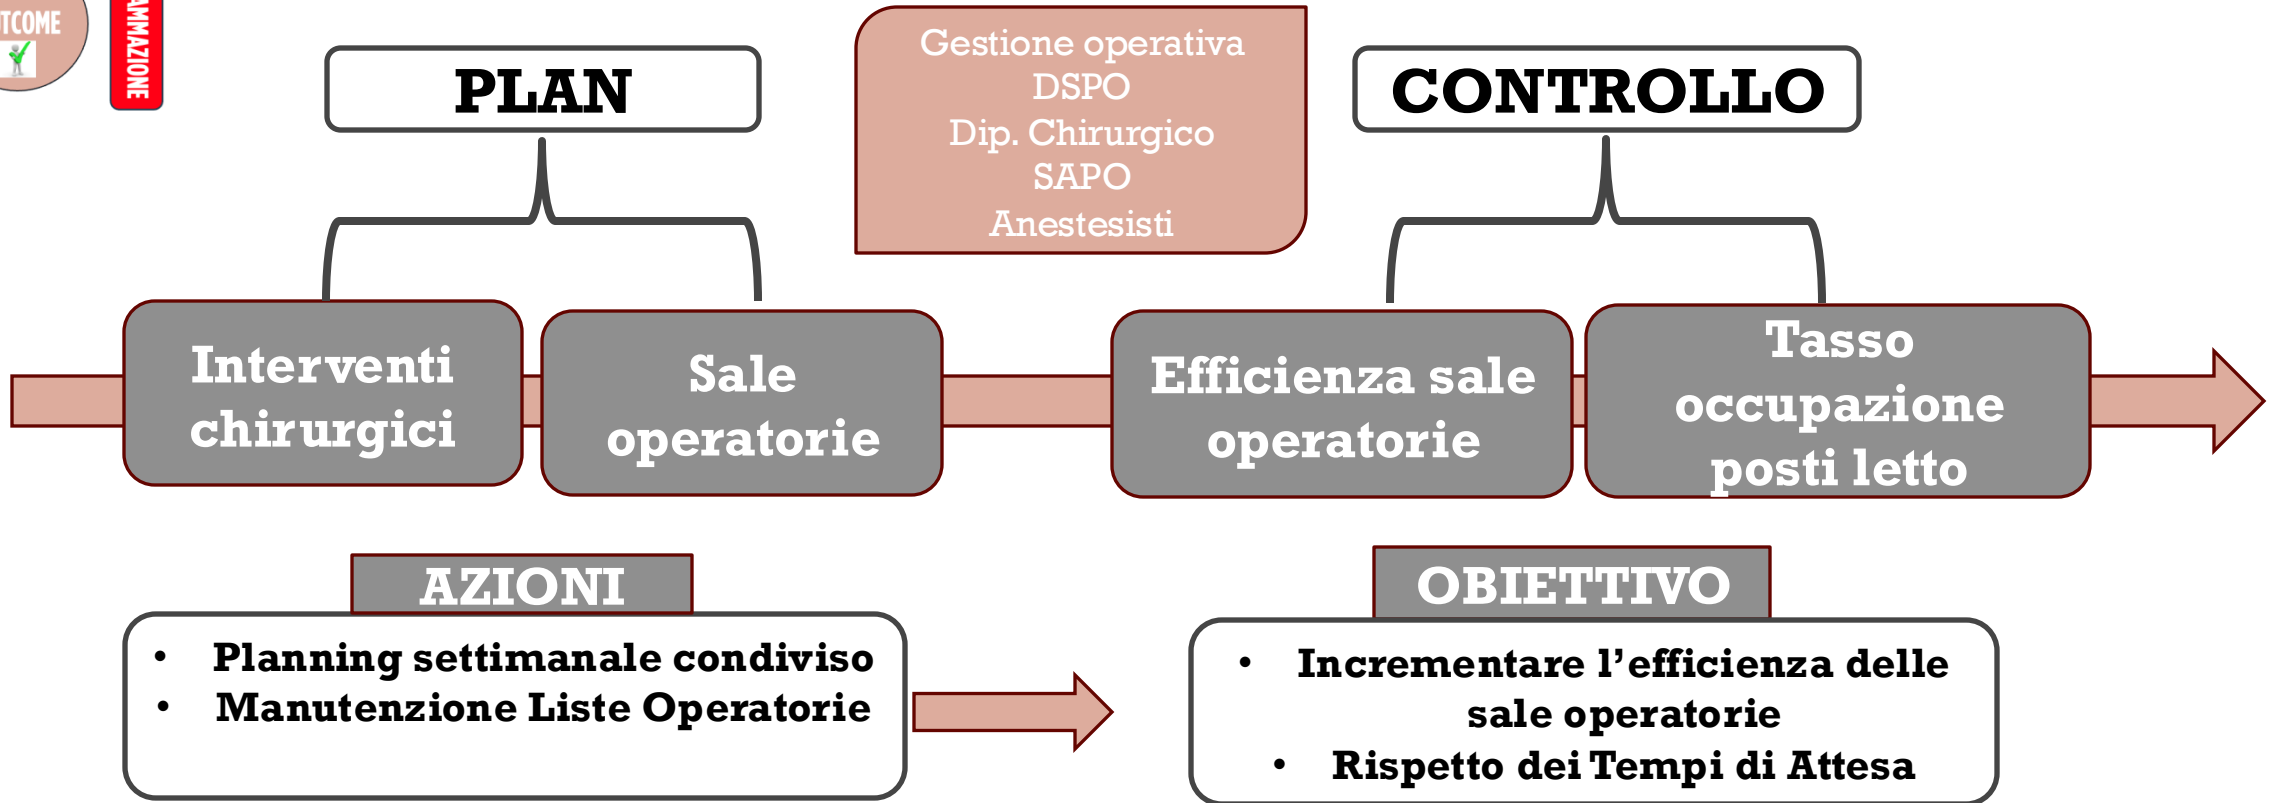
TCOME

AMMAZIONE

PLAN

Gestione operativa
DSPO
Dip. Chirurgico
SAPO
Anestesisti

CONTROLLO

Interventi chirurgici

Sale operatorie

Efficienza sale operatorie

Tasso occupazione posti letto

AZIONI

- Planning settimanale condiviso
- Manutenzione Liste Operatorie

OBIETTIVO

- Incrementare l'efficienza delle sale operatorie
- Rispetto dei Tempi di Attesa